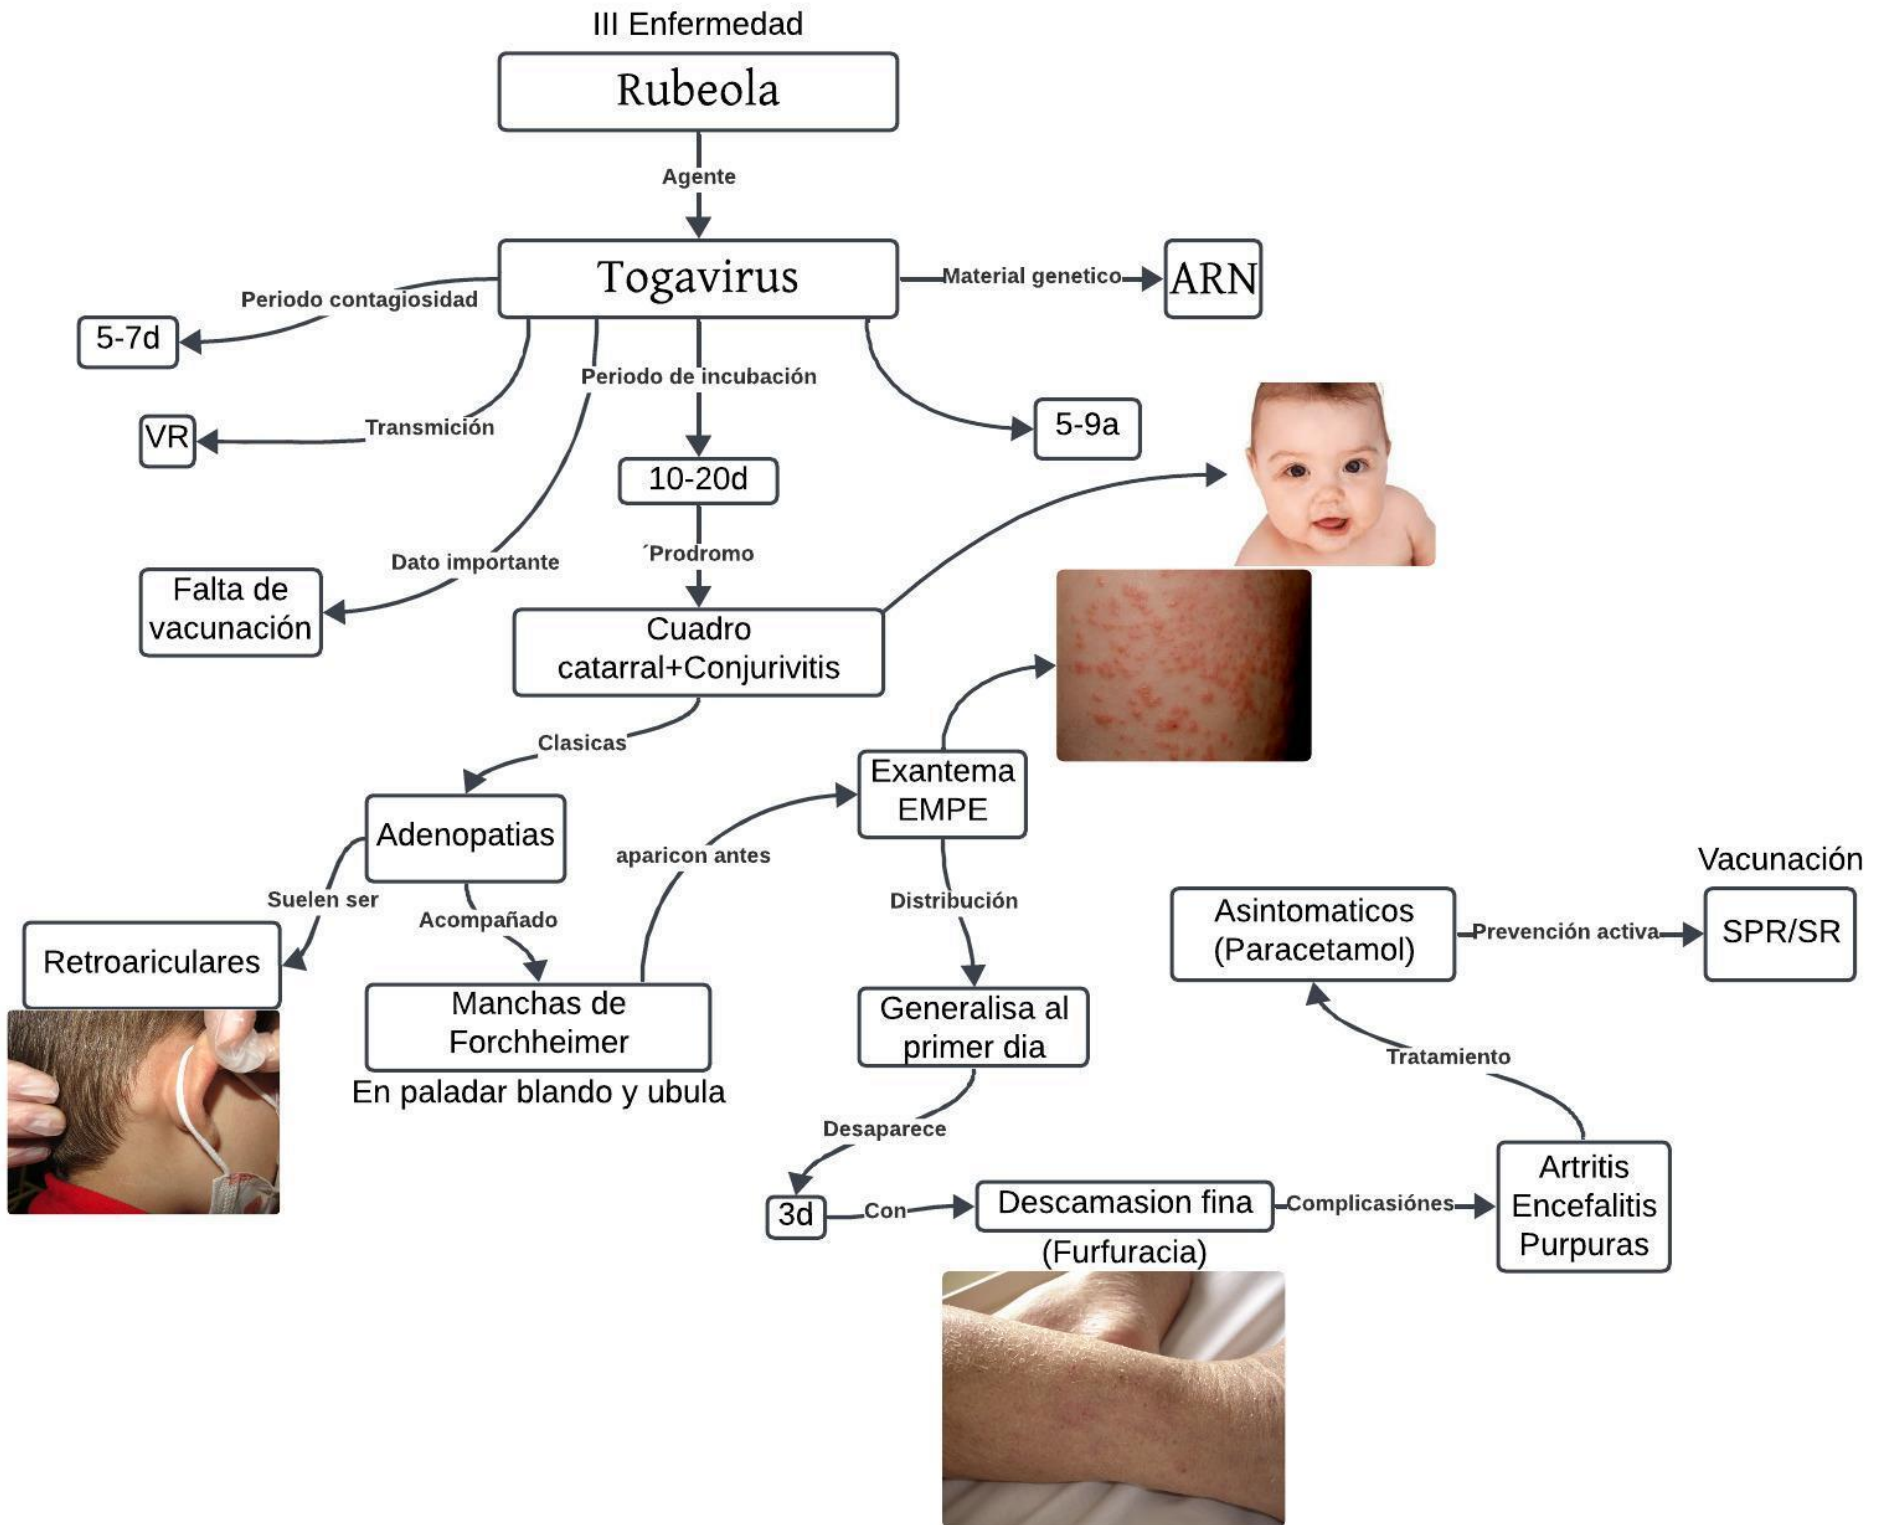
III Enfermedad

Rubeola

Agente

Togavirus

Material genetico

ARN

Periodo contagiosidad

5-7d

Transmición

VR

Periodo de incubación

10-20d

5-9a

´Prodromo

Dato importante

Falta de vacunación

Cuadro catarral+Conjurivitis

Clasicas

Adenopatias

Suelen ser

Retroariculares

Acompañado

Manchas de Forchheimer

En paladar blando y ubula

aparicon antes

Exantema EMPE

Distribución

Generalisa al primer dia

Desaparece

3d

Con

Descamasion fina

(Furfuracia)

Complicasiónes

Artritis Encefalitis Purpuras

Tratamiento

Asintomaticos (Paracetamol)

Prevención activa

Vacunación

SPR/SR